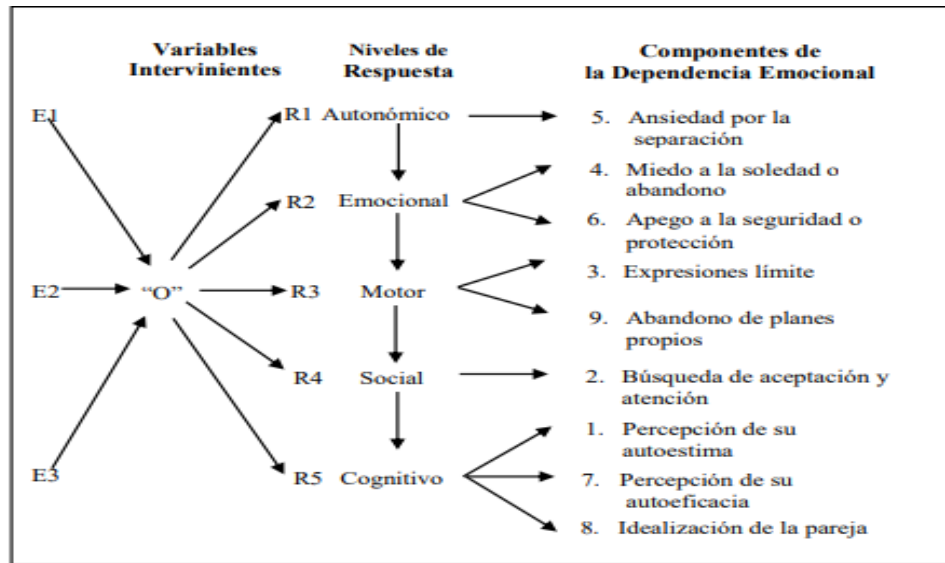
Variables Intervinientes

Niveles de Respuesta

Componentes de la Dependencia Emocional

E1

E2

E3

"O"

R1 Autonómico

R2 Emocional

R3 Motor

R4 Social

R5 Cognitivo

5. Ansiedad por la separación

4. Miedo a la soledad o abandono

6. Apego a la seguridad o protección

3. Expresiones límite

9. Abandono de planes propios

2. Búsqueda de aceptación y atención

1. Percepción de su autoestima

7. Percepción de su autoeficacia

8. Idealización de la pareja